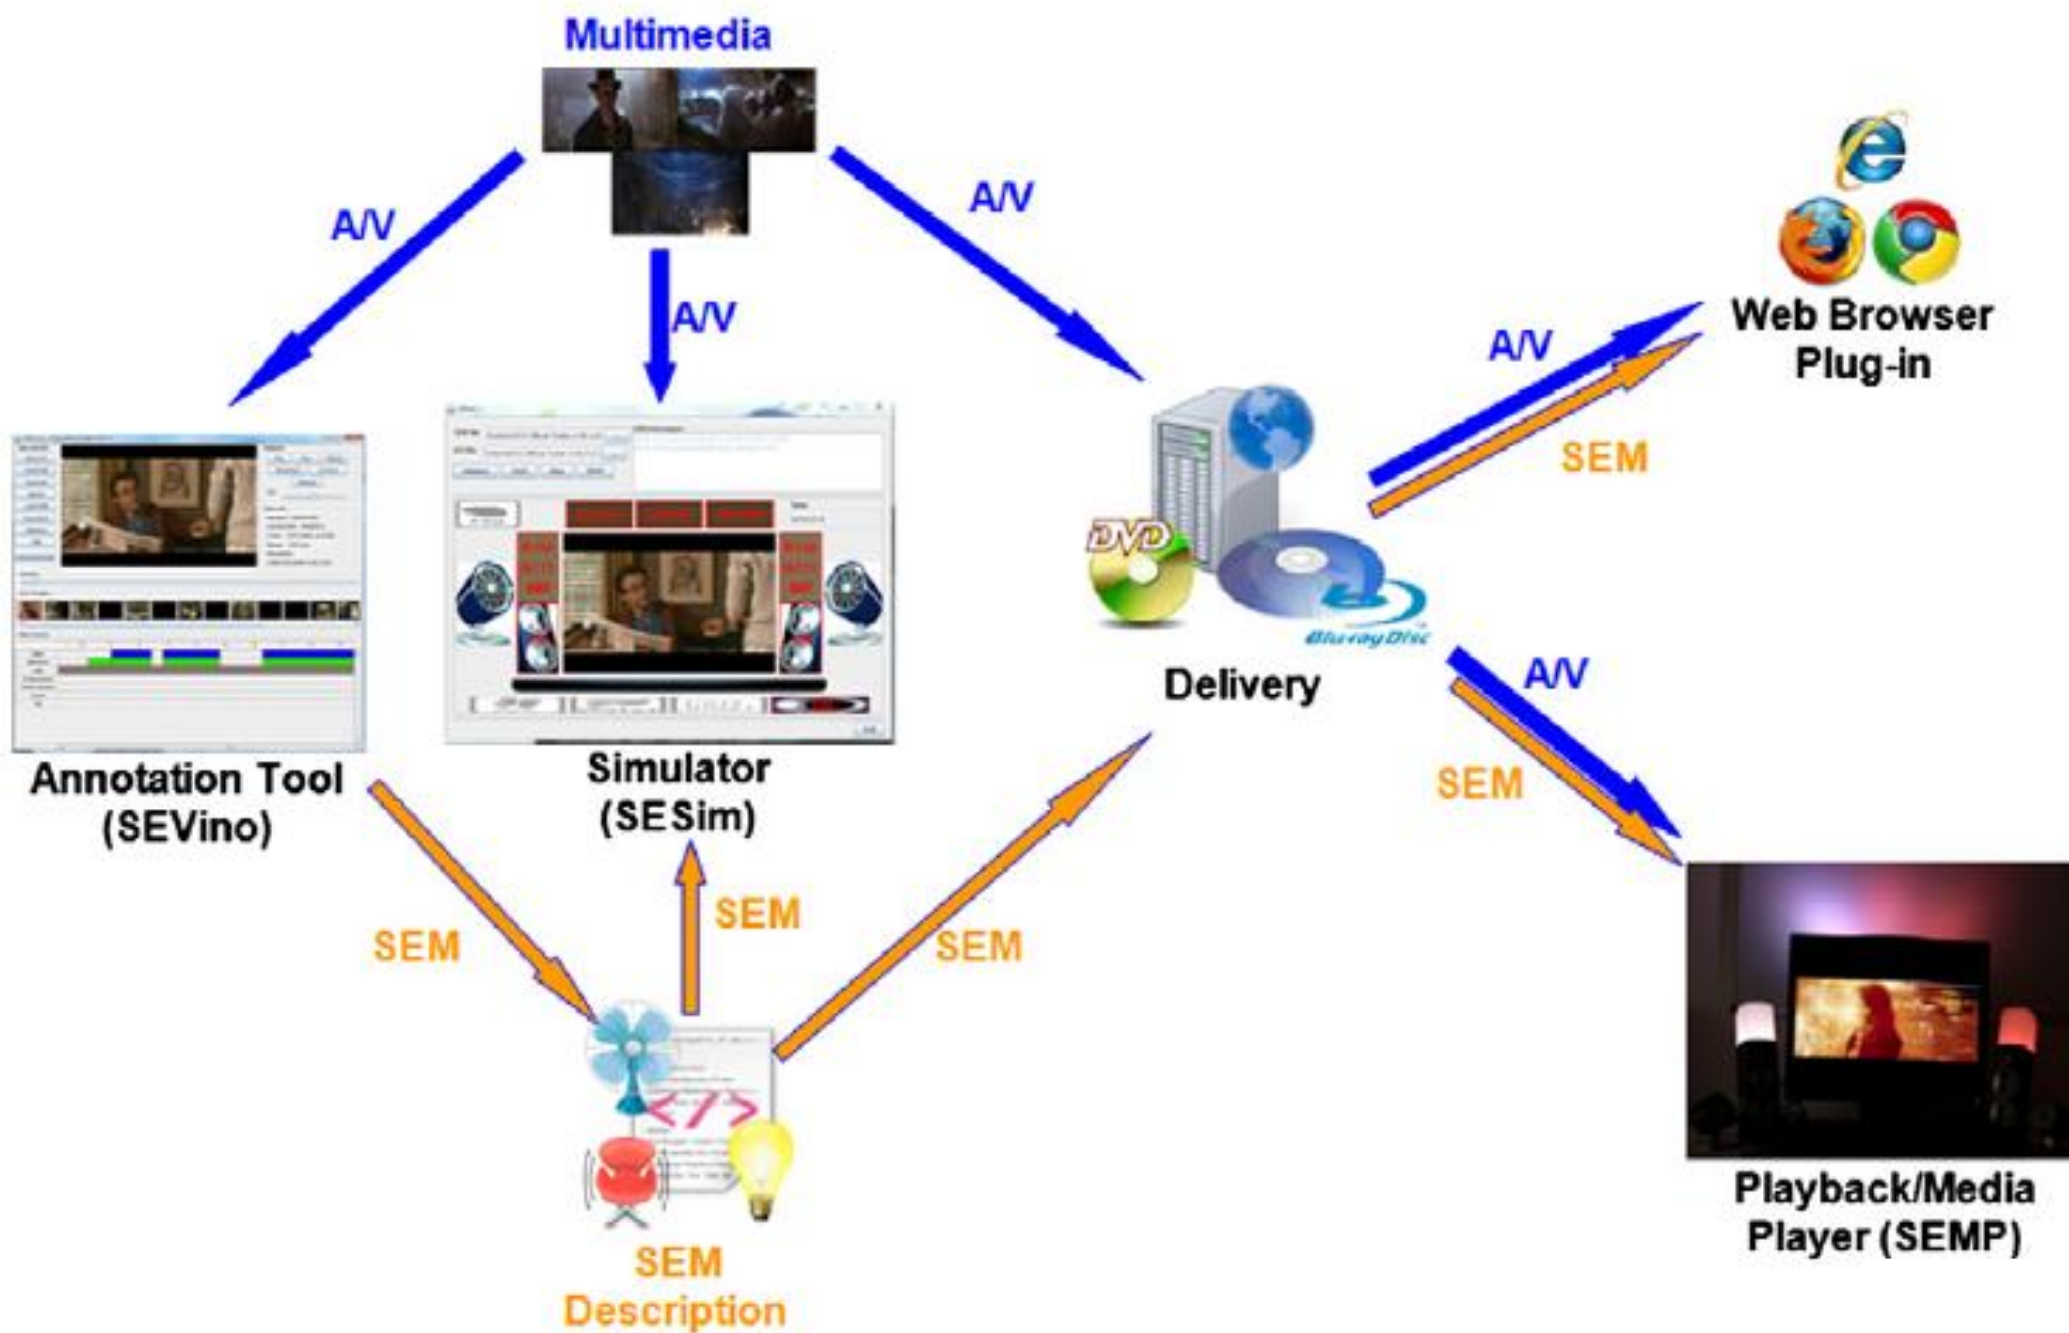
Multimedia

A/V

A/V

A/V

Web Browser Plug-in

A/V

SEM

Annotation Tool (SEVino)

Simulator (SESim)

DVD

Blu-ray Disc

Delivery

A/V

SEM

SEM

SEM

SEM

SEM Description

Playback/Media Player (SEMP)